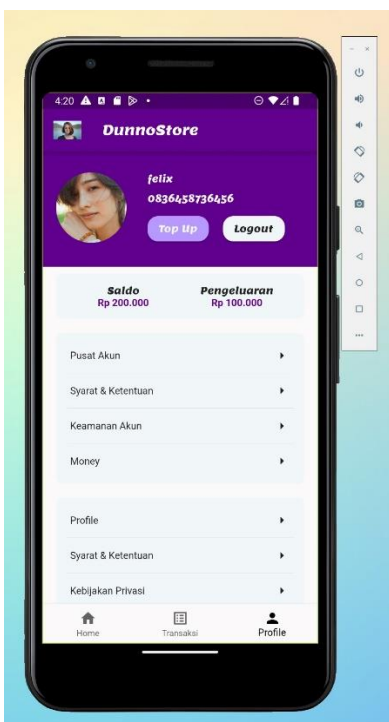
4:20

DunnoStore

felix
0836458736456

Top Up
Logout

Saldo
Rp 200.000

Pengeluaran
Rp 100.000

Pusat Akun

Syarat & Ketentuan

Keamanan Akun

Money

Profile

Syarat & Ketentuan

Kebijakan Privasi

Home
Transaksi
Profile